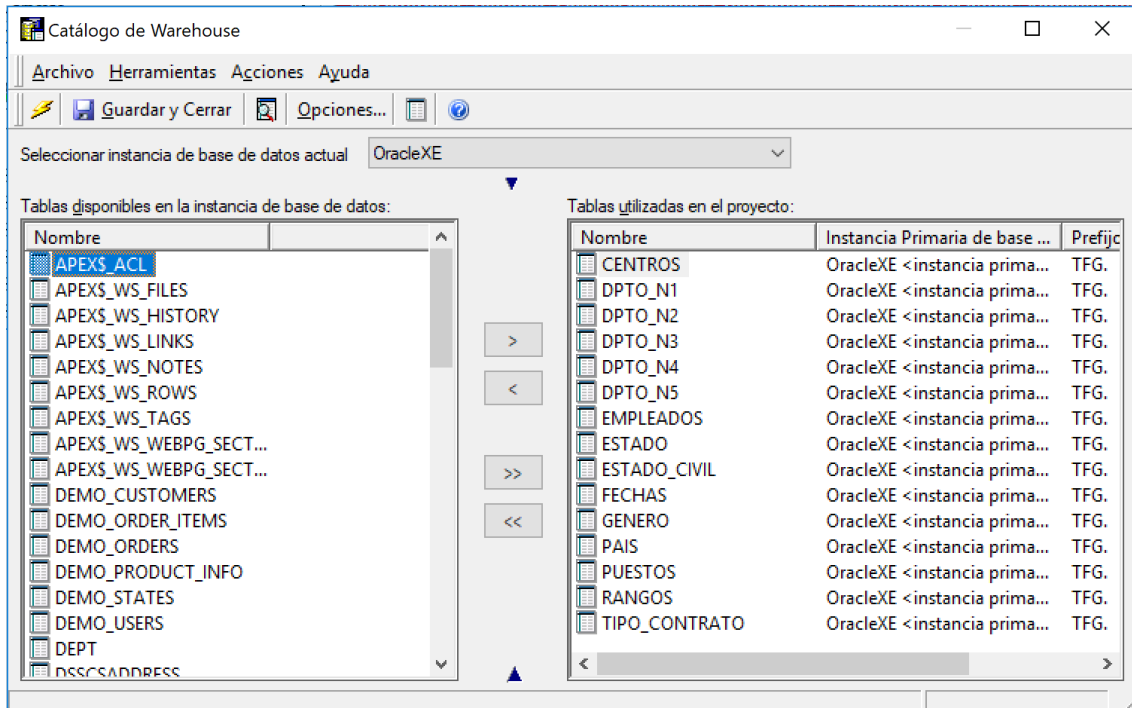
Catálogo de Warehouse

Archivo Herramientas Acciones Ayuda

Guardar y Cerrar Opciones...

Seleccionar instancia de base de datos actual OracleXE

Tablas disponibles en la instancia de base de datos:

| Nombre |
|---|
| APEX$_ACL |
| APEX$_WS_FILES |
| APEX$_WS_HISTORY |
| APEX$_WS_LINKS |
| APEX$_WS_NOTES |
| APEX$_WS_ROWS |
| APEX$_WS_TAGS |
| APEX$_WS_WEBPG_SECT... |
| APEX$_WS_WEBPG_SECT... |
| DEMO_CUSTOMERS |
| DEMO_ORDER_ITEMS |
| DEMO_ORDERS |
| DEMO_PRODUCT_INFO |
| DEMO_STATES |
| DEMO_USERS |
| DEPT |
| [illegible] |

>

<

>>

<<

Tablas utilizadas en el proyecto:

| Nombre | Instancia Primaria de base ... | Prefijo |
|---|---|---|
| CENTROS | OracleXE <instancia prima... | TFG. |
| DPTO_N1 | OracleXE <instancia prima... | TFG. |
| DPTO_N2 | OracleXE <instancia prima... | TFG. |
| DPTO_N3 | OracleXE <instancia prima... | TFG. |
| DPTO_N4 | OracleXE <instancia prima... | TFG. |
| DPTO_N5 | OracleXE <instancia prima... | TFG. |
| EMPLEADOS | OracleXE <instancia prima... | TFG. |
| ESTADO | OracleXE <instancia prima... | TFG. |
| ESTADO_CIVIL | OracleXE <instancia prima... | TFG. |
| FECHAS | OracleXE <instancia prima... | TFG. |
| GENERO | OracleXE <instancia prima... | TFG. |
| PAIS | OracleXE <instancia prima... | TFG. |
| PUESTOS | OracleXE <instancia prima... | TFG. |
| RANGOS | OracleXE <instancia prima... | TFG. |
| TIPO_CONTRATO | OracleXE <instancia prima... | TFG. |